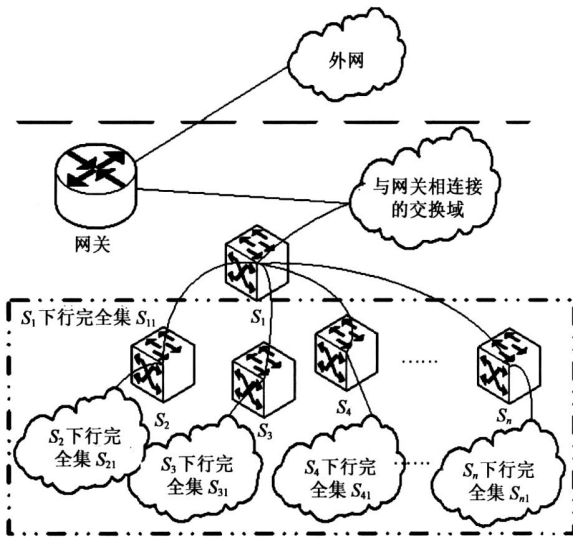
外网

网关

与网关相连接的交换域

$S_1$下行完全集 $S_{11}$

$S_1$

$S_2$

$S_3$

$S_4$

……

$S_n$

$S_2$下行完全集 $S_{21}$

$S_3$下行完全集 $S_{31}$

$S_4$下行完全集 $S_{41}$

……

$S_n$下行完全集 $S_{n1}$